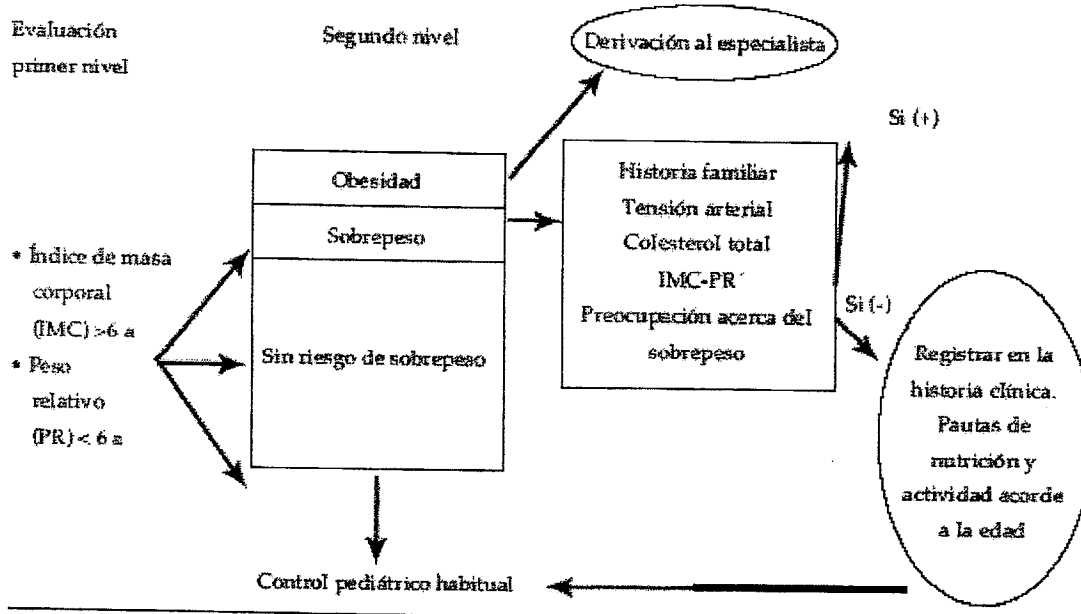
Evaluación primer nivel

Segundo nivel

Derivación al especialista

Si (+)

Obesidad

Sobrepeso

Sin riesgo de sobrepeso

Historia familiar
Tensión arterial
Colesterol total
IMC-PR
Preocupación acerca del sobrepeso

• Índice de masa corporal (IMC) >6 a
• Peso relativo (PR) < 6 a

Si (-)

Registrar en la historia clínica. Pautas de nutrición y actividad acorde a la edad

Control pediátrico habitual